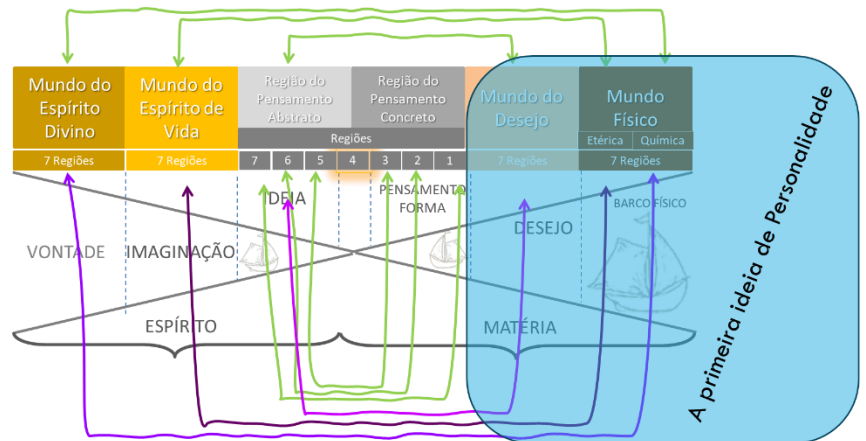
Mundo do Espírito Divino

Mundo do Espírito de Vida

Região do Pensamento Abstrato

Região do Pensamento Concreto

Mundo do Desejo

Mundo Físico

Regiões

Etérica

Química

7 Regiões

7 Regiões

7 6 5 4 3 2 1

7 Regiões

7 Regiões

VONTADE

IMAGINAÇÃO

IDEIA

PENSAMENTO FORMA

DESEJO

BARCO FÍSICO

ESPÍRITO

MATÉRIA

A primeira ideia de Personalidade